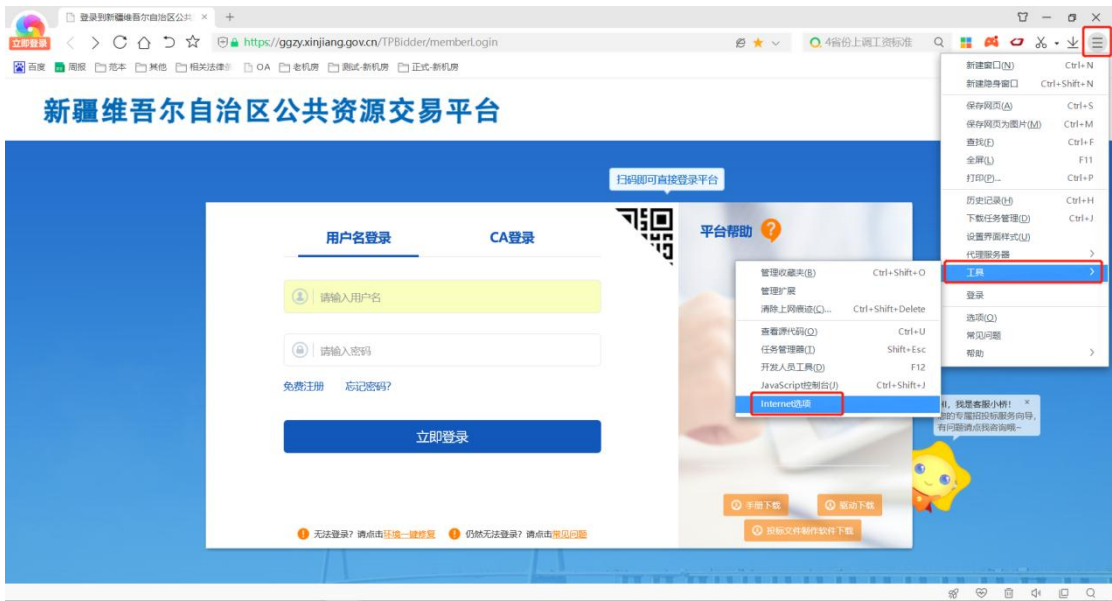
立即登录 登录到新疆维吾尔自治区公共 × +
https://ggzy.xinjiang.gov.cn/TPBidder/memberLogin
4省份上调工资标准
百度 周报 范本 其他 相关法律 OA 老机房 测试-新机房 正式-新机房

新疆维吾尔自治区公共资源交易平台

扫码即可直接登录平台

用户名登录 CA登录

请输入用户名

请输入密码

免费注册 忘记密码?

立即登录

平台帮助

无法登录？请点击环境一键修复 仍然无法登录？请点击常见问题

手册下载 驱动下载
投标文件制作软件下载

Hi，我是客服小析！
您的专属招投标服务向导，有问题请点我咨询哦~

| 新建窗口(N) | Ctrl+N |
|---|---|
| 新建隐身窗口 | Ctrl+Shift+N |
| 保存网页(A) | Ctrl+S |
| 保存网页为图片(M) | Ctrl+M |
| 查找(F) | Ctrl+F |
| 全屏(L) | F11 |
| 打印(P)... | Ctrl+P |
| 历史记录(H) | Ctrl+H |
| 下载任务管理(D) | Ctrl+J |
| 设置界面样式(U) | |
| 代理服务器 | > |
| 工具 | > |
| 登录 | |
| 选项(O) | |
| 常见问题 | |
| 帮助 | > |

| 管理收藏夹(B) | Ctrl+Shift+O |
|---|---|
| 管理扩展 | |
| 清除上网痕迹(C)... | Ctrl+Shift+Delete |
| 查看源代码(O) | Ctrl+U |
| 任务管理器(T) | Shift+Esc |
| 开发人员工具(D) | F12 |
| JavaScript控制台(J) | Ctrl+Shift+J |
| Internet选项 | |